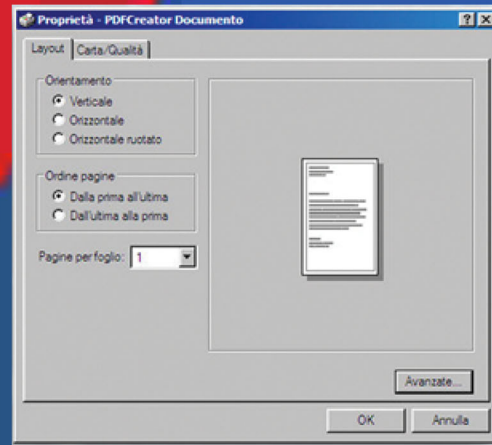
Proprietà - PDFCreator Documento
?
X
Layout
Carta/Qualità
Orientamento
Verticale
Orizzontale
Orizzontale ruotato
Ordine pagine
Dalla prima all'ultima
Dall'ultima alla prima
Pagine per foglio:
1
Avanzate...
OK
Annulla